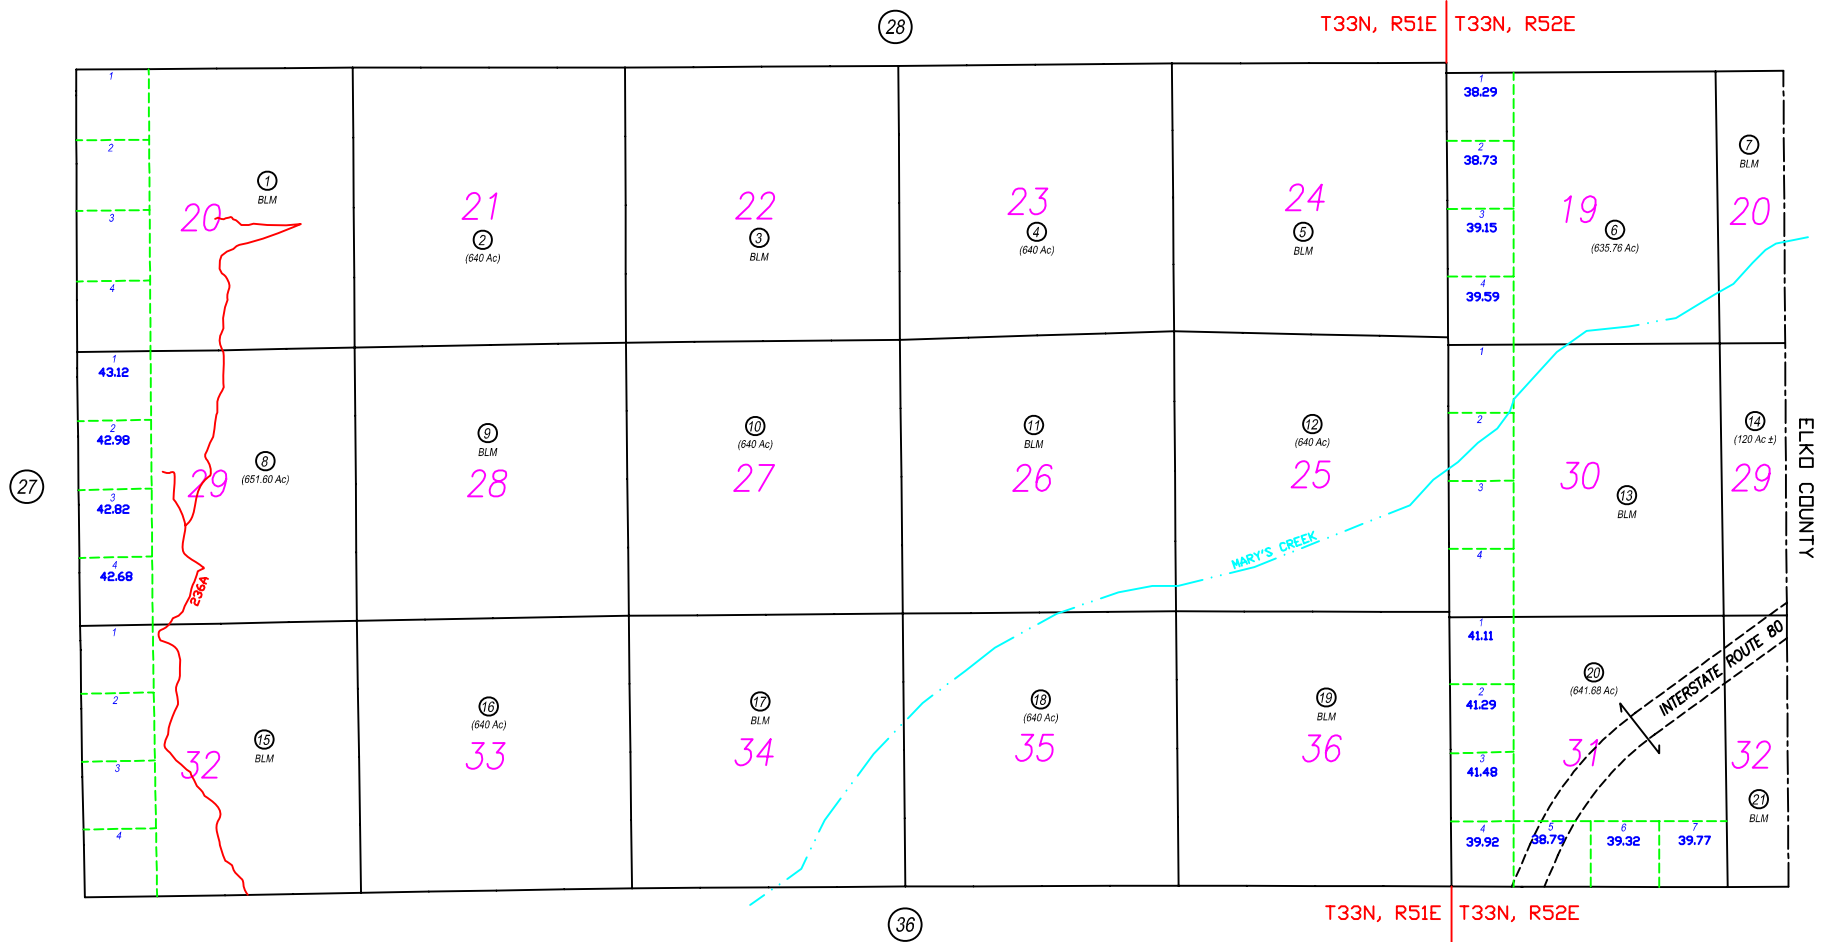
28

T33N, R51E T33N, R52E

1
2
3
4
20
1
BLM

21
2
(640 Ac)

22
3
BLM

23
4
(640 Ac)

24
5
BLM

1
38.29
2
38.73
3
39.15
4
39.59

19
6
(635.76 Ac)

7
BLM
20

27

1
43.12
2
42.98
3
42.82
4
42.68

29
8
(651.60 Ac)

9
BLM
28

10
(640 Ac)
27

11
BLM
26

12
(640 Ac)
25

MARY'S CREEK

1
2
3
4

30
13
BLM

14
(120 Ac ±)
29

ELKO COUNTY

2364

1
2
3
4
32
15
BLM

16
(640 Ac)
33

17
BLM
34

18
(640 Ac)
35

19
BLM
36

1
41.11
2
41.29
3
41.48
4
39.92
5
38.79
6
39.32
7
39.77

20
(641.68 Ac)
31

INTERSTATE ROUTE 80

32
21
BLM

36

T33N, R51E T33N, R52E